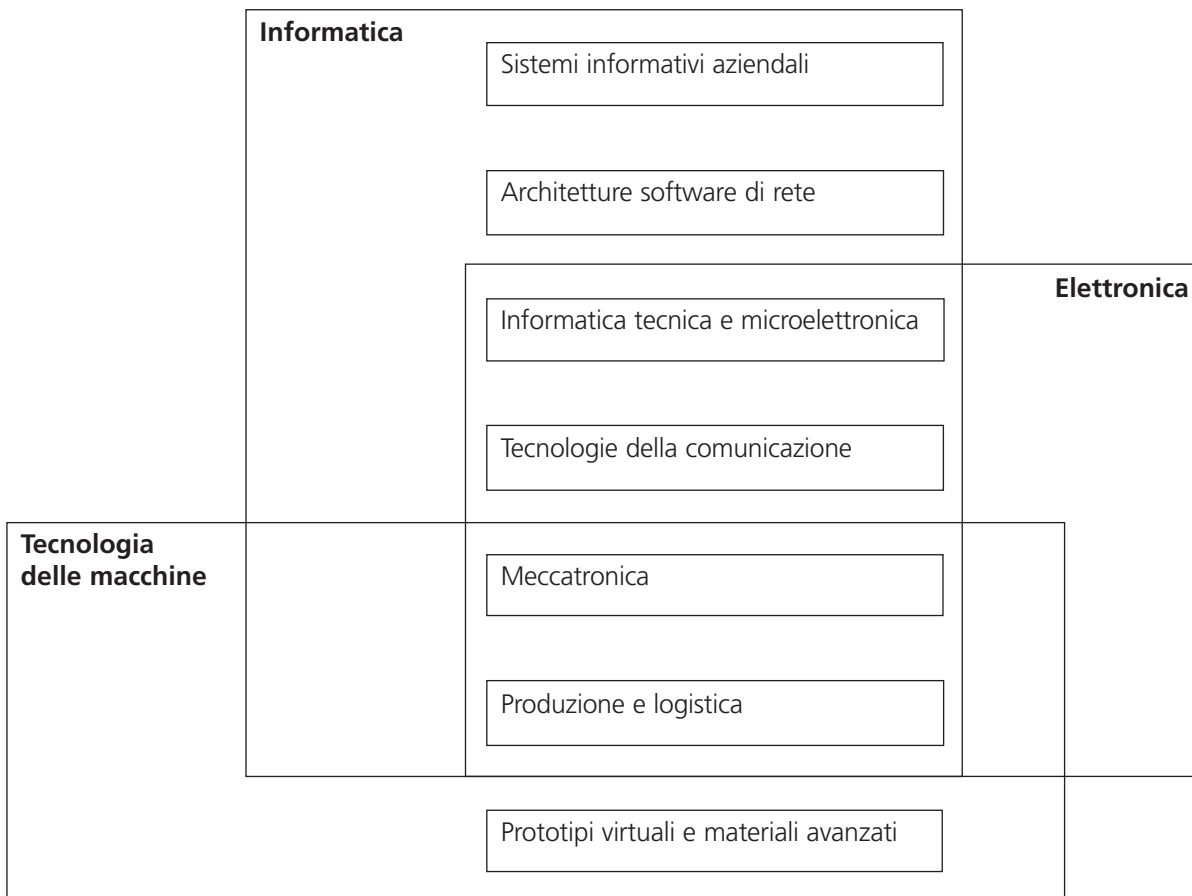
Informatica

Sistemi informativi aziendali

Architetture software di rete

Elettronica

Informatica tecnica e microelettronica

Tecnologie della comunicazione

Tecnologia delle macchine

Meccatronica

Produzione e logistica

Prototipi virtuali e materiali avanzati